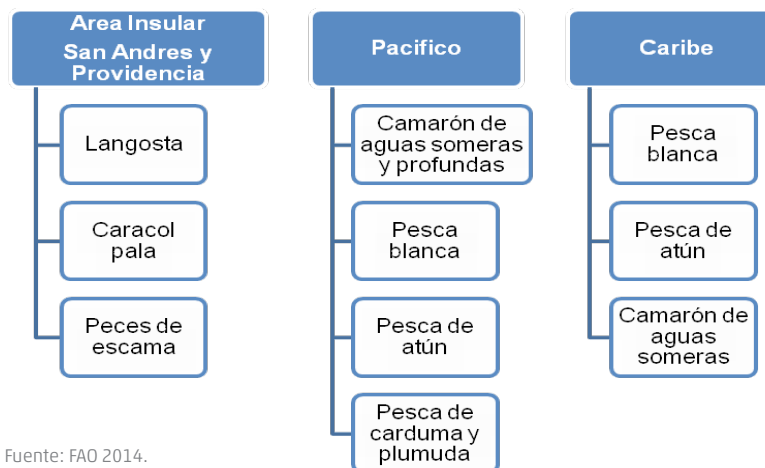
Area Insular San Andres y Providencia

Langosta

Caracol pala

Peces de escama

Pacifico

Camarón de aguas someras y profundas

Pesca blanca

Pesca de atún

Pesca de carduma y plumuda

Caribe

Pesca blanca

Pesca de atún

Camarón de aguas someras

Fuente: FAO 2014.